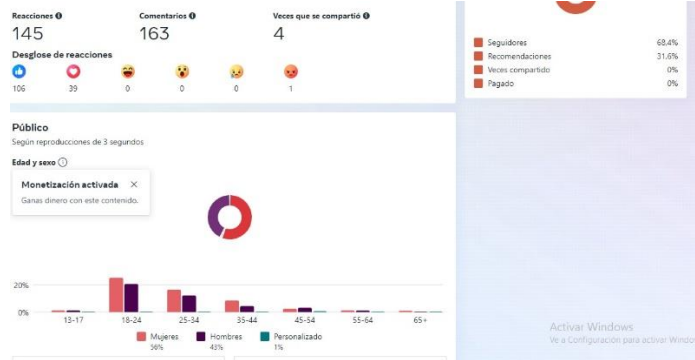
Reacciones
145

Comentarios
163

Veces que se compartió
4

Desglose de reacciones

106 39 0 0 0 1

| Seguidores | 68.4% |
|---|---|
| Recomendaciones | 31.6% |
| Veces compartido | 0% |
| Pagado | 0% |

Público
Según reproducciones de 3 segundos

Edad y sexo

Monetización activada
Ganas dinero con este contenido.

20%
0%
13-17 18-24 25-34 35-44 45-54 55-64 65+

Mujeres 56%
Hombres 43%
Personalizado 1%

Activar Windows
Ve a Configuración para activar Windo